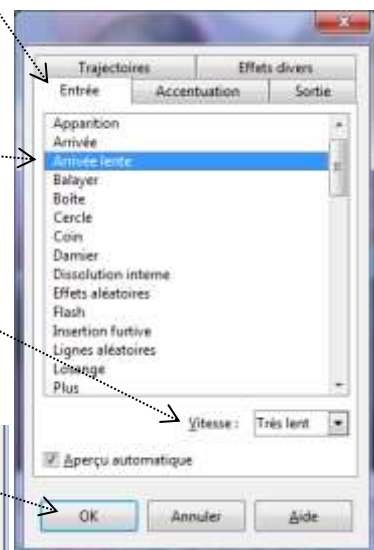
Trajectoires
Effets divers
Entrée
Accentuation
Sortie

Apparition
Arrivée
Arrivée lente
Balayer
Boîte
Cercle
Coin
Damier
Dissolution interne
Effets aléatoires
Flash
Insertion furtive
Lignes aléatoires
Losange
Plus

Vitesse : Très lent

Aperçu automatique

OK
Annuler
Aide